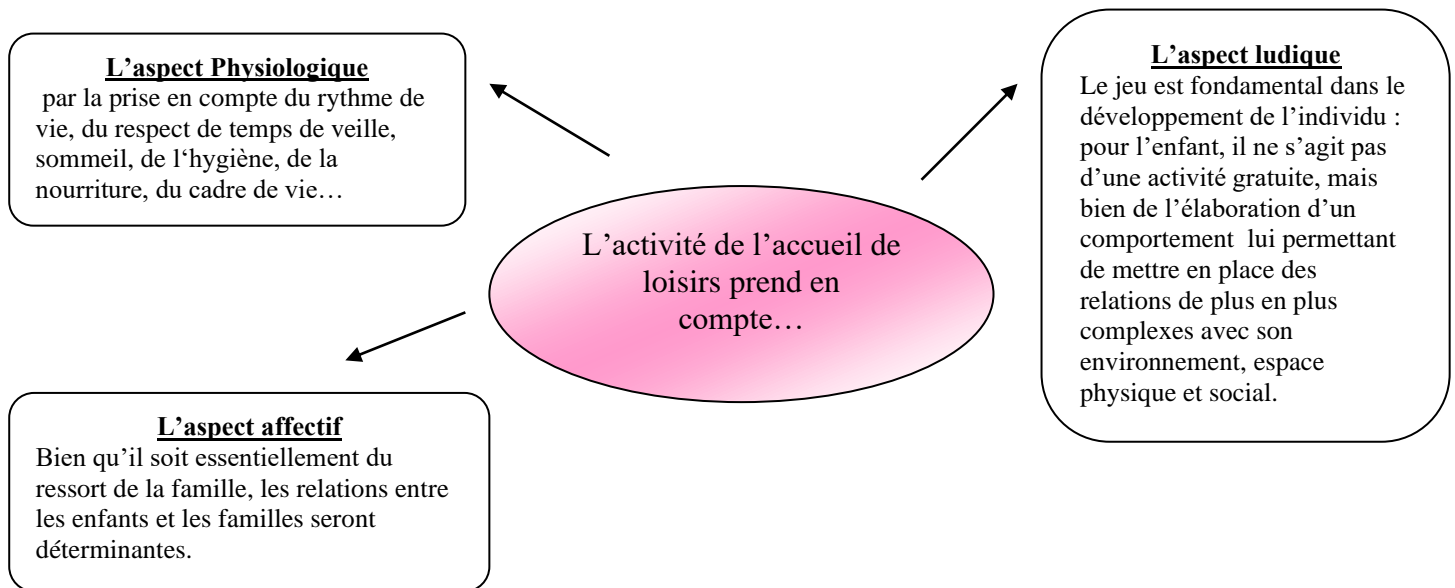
L’aspect Physiologique
par la prise en compte du rythme de vie, du respect de temps de veille, sommeil, de l‘hygiène, de la nourriture, du cadre de vie…

L’activité de l’accueil de loisirs prend en compte…

L’aspect ludique
Le jeu est fondamental dans le développement de l’individu : pour l’enfant, il ne s’agit pas d’une activité gratuite, mais bien de l’élaboration d’un comportement lui permettant de mettre en place des relations de plus en plus complexes avec son environnement, espace physique et social.

L’aspect affectif
Bien qu’il soit essentiellement du ressort de la famille, les relations entre les enfants et les familles seront déterminantes.